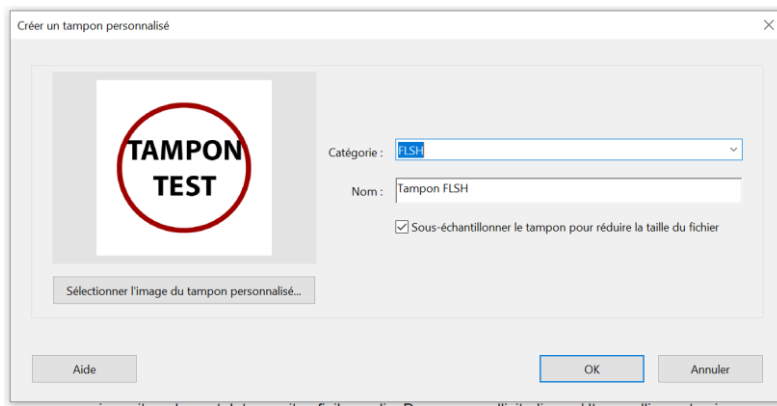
Créer un tampon personnalisé

×

TAMPON
TEST

Sélectionner l'image du tampon personnalisé...

Catégorie : FLSH

Nom : Tampon FLSH

Sous-échantillonner le tampon pour réduire la taille du fichier

Aide

OK

Annuler

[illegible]